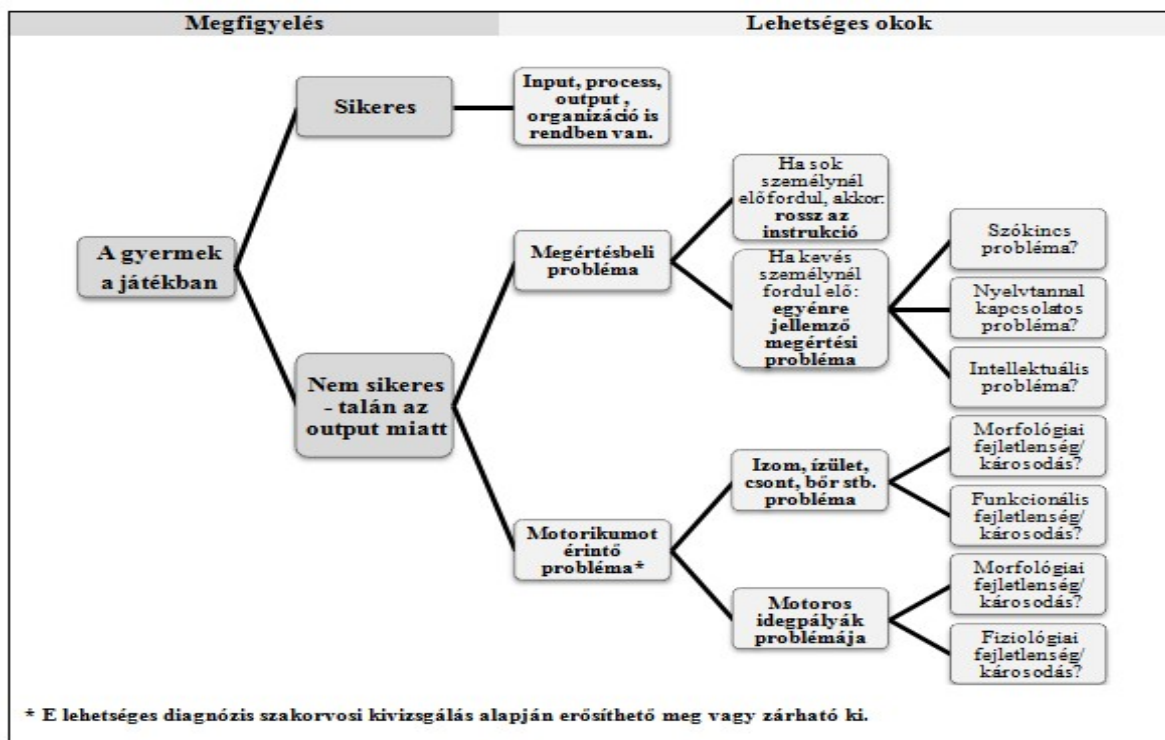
Megfigyelés

Lehetséges okok

A gyermek a játékban

Sikeres

Input, process, output , organizáció is rendben van.

Nem sikeres - talán az output miatt

Megértésbeli probléma

Ha sok személynél előfordul, akkor: rossz az instrukció

Ha kevés személynél fordul elő: egyénre jellemző megértési probléma

Szókincs probléma?

Nyelvtannal kapcsolatos probléma?

Intellektuális probléma?

Motorikumot érintő probléma*

Izom, ízület, csont, bőr stb. probléma

Morfológiai fejletlenség/ károsodás?

Funkcionális fejletlenség/ károsodás?

Motoros idegpályák problémája

Morfológiai fejletlenség/ károsodás?

Fiziológiai fejletlenség/ károsodás?

* E lehetséges diagnózis szakorvosi kivizsgálás alapján erősíthető meg vagy zárható ki.